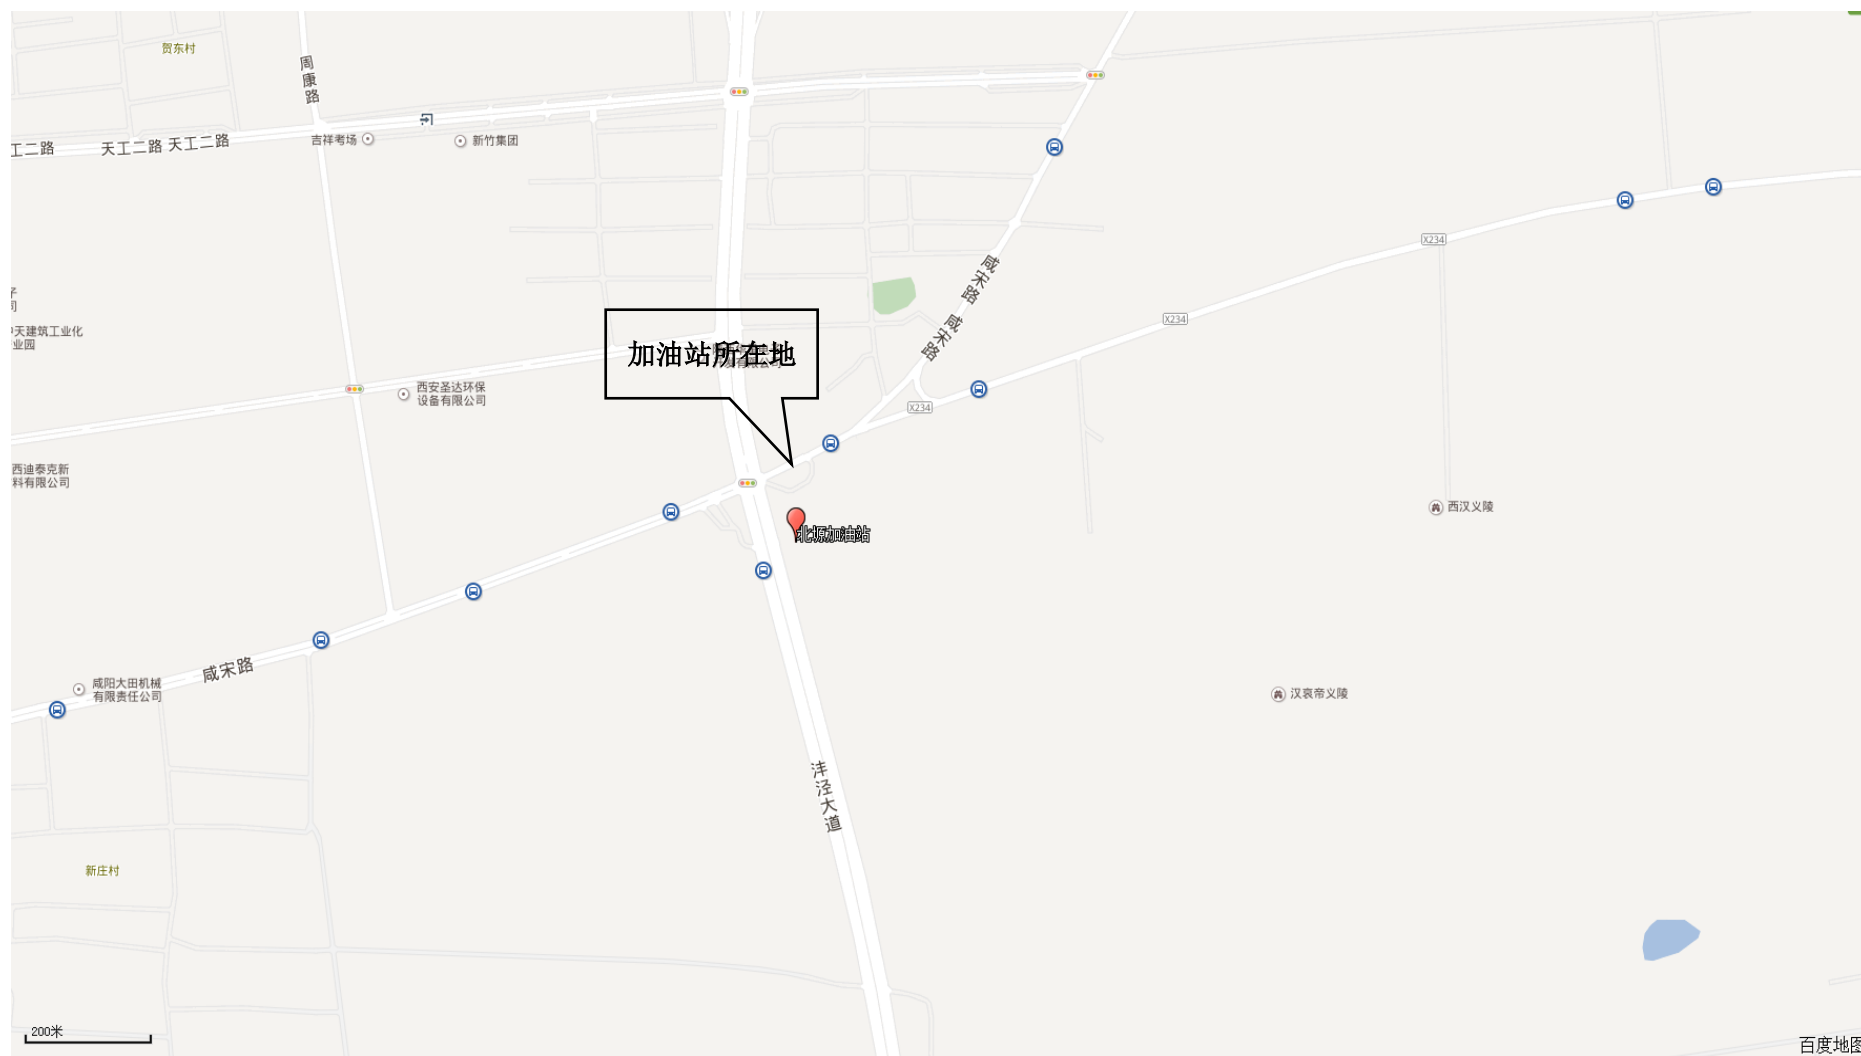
贺东村

周康路

工二路 天工二路 天工二路

吉祥考场

新竹集团

咸宋路

咸宋路

X234

X234

X234

天建筑工业化 业园

加油站所在地

西安圣达环保设备有限公司

西迪泰克新料有限公司

北塬加油站

西汉义陵

咸宋路

咸阳大田机械有限责任公司

汉哀帝义陵

沣泾大道

新庄村

200米

百度地图